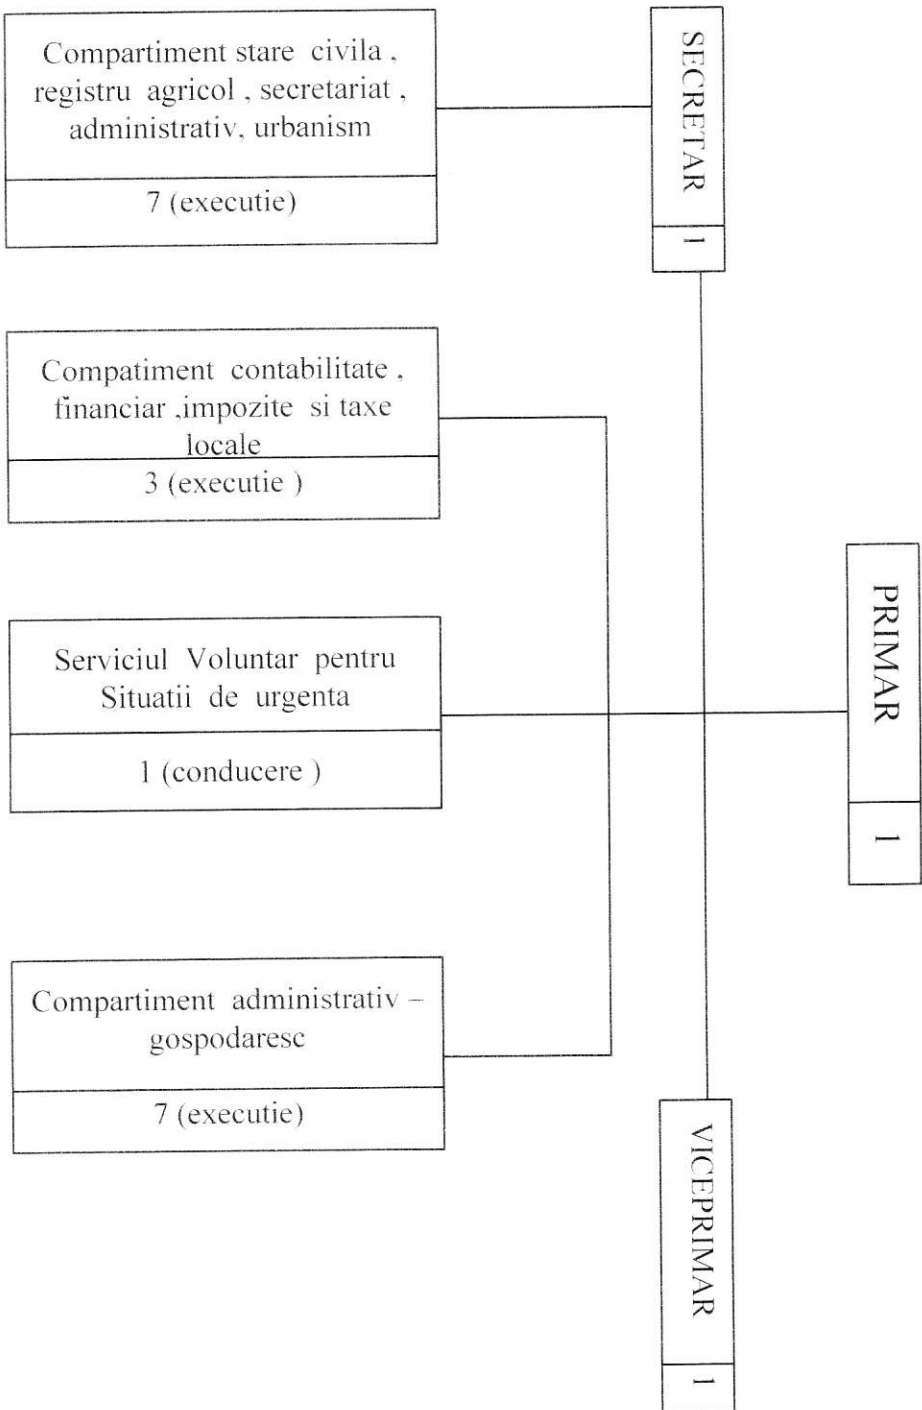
Compartiment stare civila , registru agricol , secretariat , administrativ, urbanism

7 (executie)

SECRETAR

1

Compatiment contabilitate , financiar ,impozite si taxe locale

3 (executie )

Serviciul Voluntar pentru Situatii de urgenta

1 (conducere )

PRIMAR

1

Compartiment administrativ – gospodaresc

7 (executie)

VICEPRIMAR

1